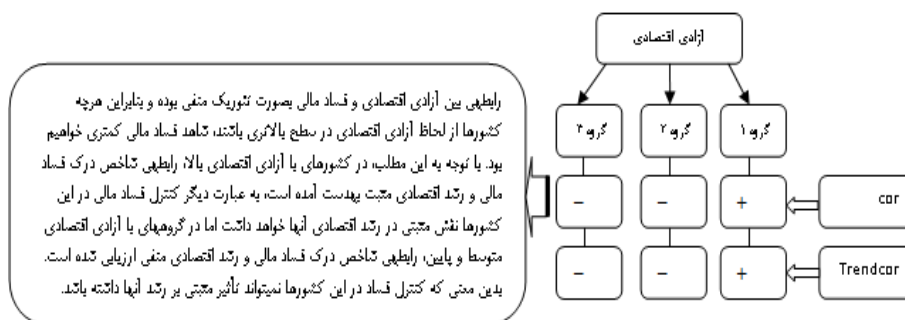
آزادی اقتصادی

گروه ۱

گروه ۲

گروه ۳

cor

+

–

–

Trendcor

+

–

–

رابطه‌ی بین آزادی اقتصادی و فساد مالی بصورت تئوریک منفی بوده و بنابراین هرچه کشورها از لحاظ آزادی اقتصادی در سطح بالاتری باشند، شاهد فساد مالی کمتری خواهیم بود. با توجه به این مطلب، در کشورهای با آزادی اقتصادی بالا رابطه‌ی شاخص درک فساد مالی و رشد اقتصادی مثبت بدست آمده است، به عبارت دیگر کنترل فساد مالی در این کشورها نقش مثبتی در رشد اقتصادی آنها خواهد داشت اما در گروههای با آزادی اقتصادی متوسط و پایین، رابطه‌ی شاخص درک فساد مالی و رشد اقتصادی منفی ارزیابی شده است. بدین معنی که کنترل فساد در این کشورها نمیتواند تأثیر مثبتی بر رشد آنها داشته باشد.